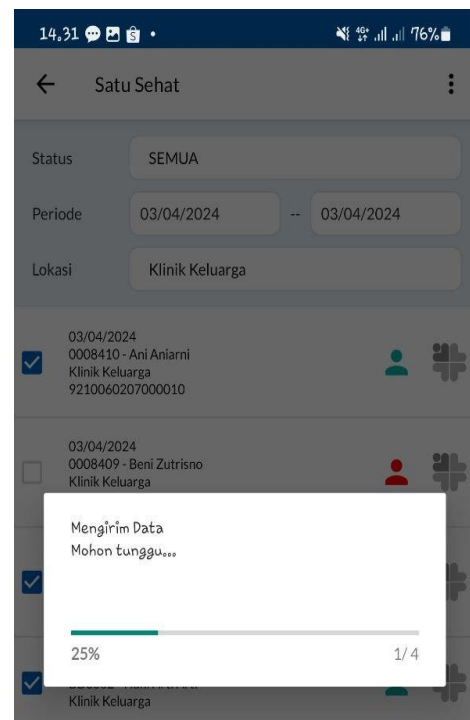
14.31 76%

Satu Sehat

Status SEMUA

Periode 03/04/2024 -- 03/04/2024

Lokasi Klinik Keluarga

03/04/2024
0008410 - Ani Aniarni
Klinik Keluarga
9210060207000010

03/04/2024
0008409 - Beni Zutrisno
Klinik Keluarga

Mengirim Data
Mohon tunggu...

25% 1/4

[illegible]
Klinik Keluarga